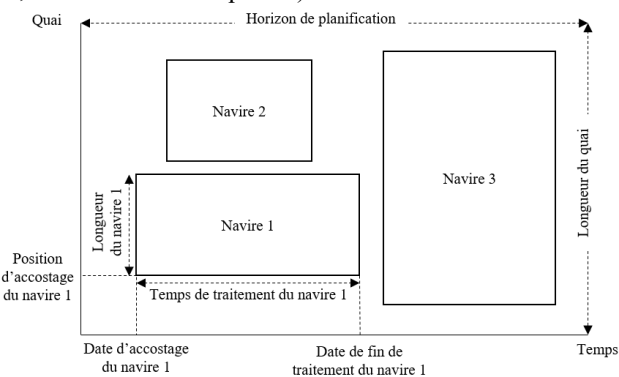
Quai

Horizon de planification

Navire 2

Navire 3

Longueur du quai

Longueur du navire 1

Navire 1

Position d'accostage du navire 1

Temps de traitement du navire 1

Date d'accostage du navire 1

Date de fin de traitement du navire 1

Temps